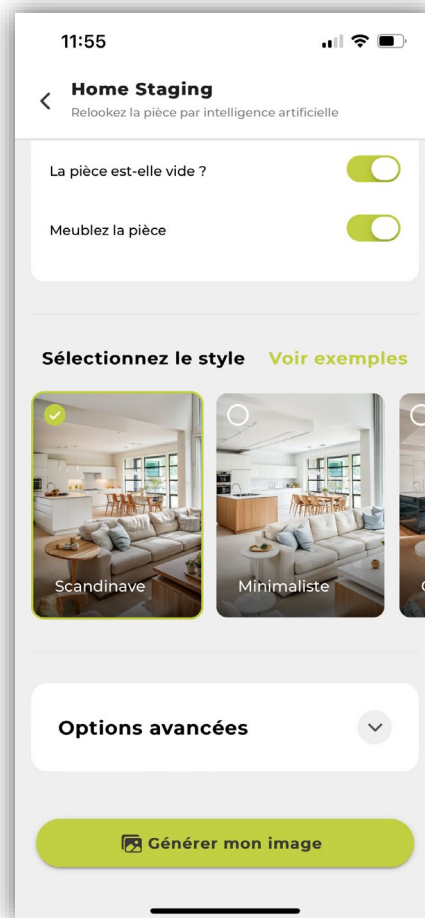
11:55

Home Staging
Relookez la pièce par intelligence artificielle

La pièce est-elle vide ?

Meublez la pièce

Sélectionnez le style Voir exemples

Scandinave

Minimaliste

Options avancées

Générer mon image